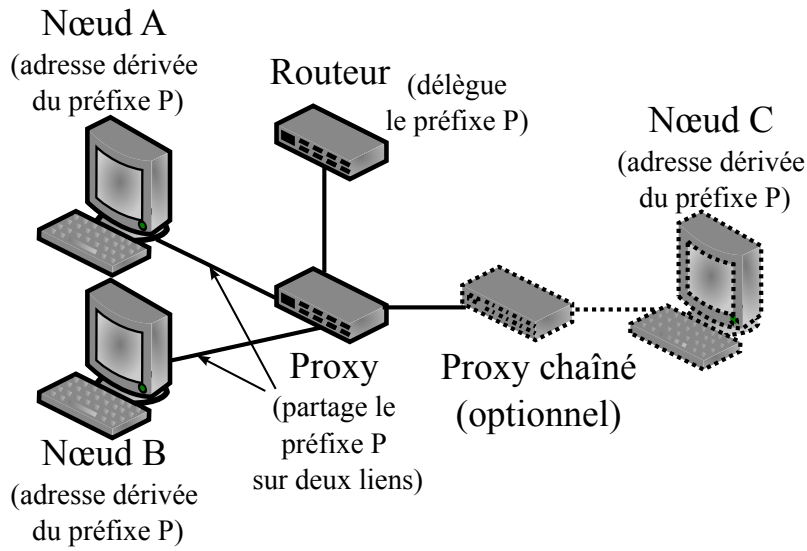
Nœud A
(adresse dérivée du préfixe P)

Routeur (délègue le préfixe P)

Nœud C
(adresse dérivée du préfixe P)

Proxy
(partage le préfixe P sur deux liens)

Proxy chaîné
(optionnel)

Nœud B
(adresse dérivée du préfixe P)